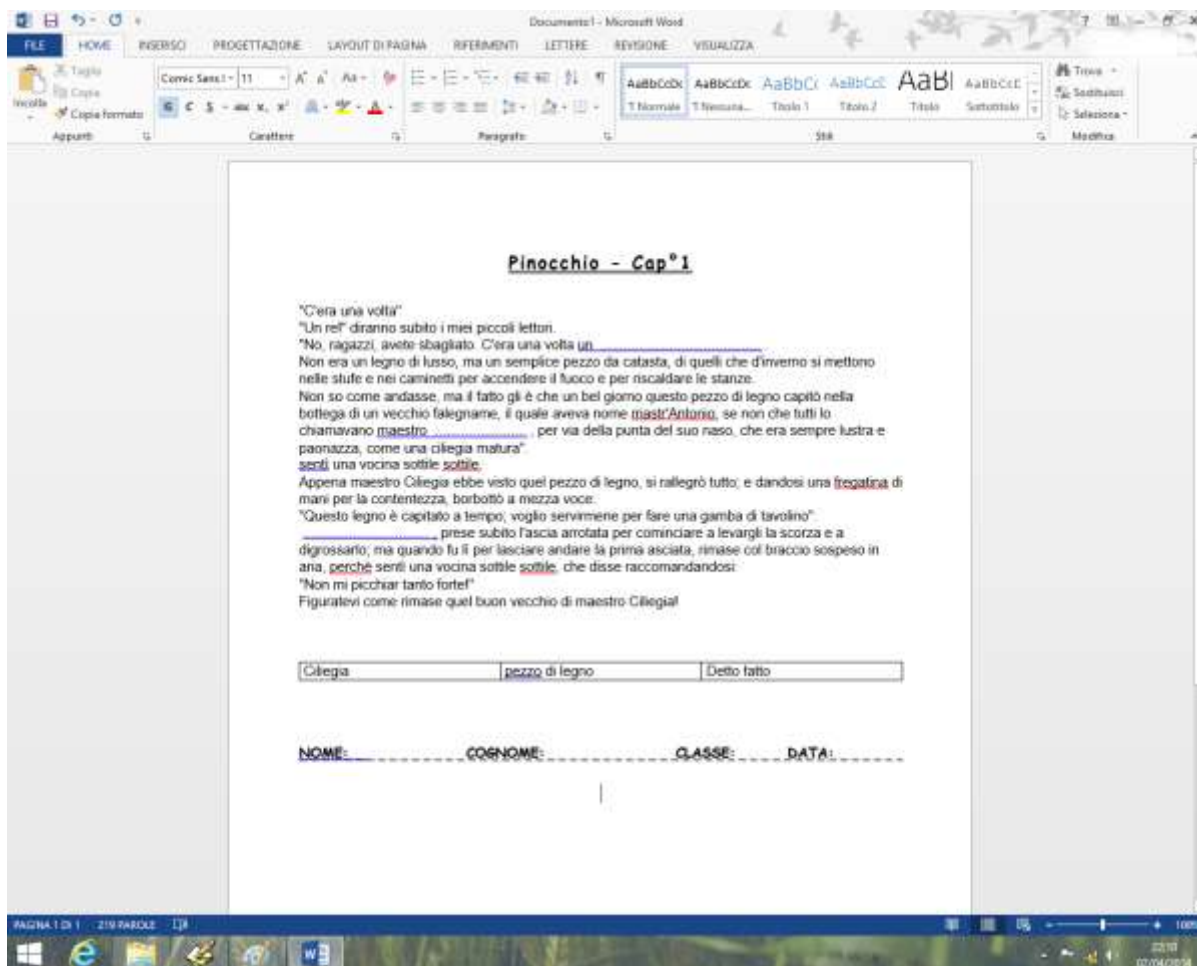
Documento1 - Microsoft Word

FILE HOME INSERISCI PROGETTAZIONE LAYOUT DI PAGINA RIFERIMENTI LETTERE REVISIONE VISUALIZZA

Taglia Copia Incolla Copia formato Appunti Comic Sans I 11 Carattere Paragrafo AaBbCcDc ¶ Normale AaBbCcDc ¶ Nessuna... AaBbCc Titolo 1 AaBbCcE Titolo 2 AaBl Titolo AaBbCcE Sottotitolo Stili Trova Sostituisci Seleziona Modifica

Pinocchio - Cap°1

"C'era una volta"
"Un re!" diranno subito i miei piccoli lettori.
"No, ragazzi, avete sbagliato. C'era una volta un ______________________
Non era un legno di lusso, ma un semplice pezzo da catasta, di quelli che d'inverno si mettono nelle stufe e nei caminetti per accendere il fuoco e per riscaldare le stanze.
Non so come andasse, ma il fatto gli è che un bel giorno questo pezzo di legno capitò nella bottega di un vecchio falegname, il quale aveva nome mastr'Antonio, se non che tutti lo chiamavano maestro ______________ , per via della punta del suo naso, che era sempre lustra e paonazza, come una ciliegia matura".
sentì una vocina sottile sottile.
Appena maestro Ciliegia ebbe visto quel pezzo di legno, si rallegrò tutto; e dandosi una fregatina di mani per la contentezza, borbottò a mezza voce:
"Questo legno è capitato a tempo; voglio servirmene per fare una gamba di tavolino".
_________________ prese subito l'ascia arrotata per cominciare a levargli la scorza e a digrossarlo; ma quando fu lì per lasciare andare la prima asciata, rimase col braccio sospeso in aria, perchè sentì una vocina sottile sottile, che disse raccomandandosi:
"Non mi picchiar tanto forte!"
Figuratevi come rimase quel buon vecchio di maestro Ciliegia!

| Ciliegia | pezzo di legno | Detto fatto |
|---|---|---|

NOME: ________ COGNOME: ______________ CLASSE: ____ DATA: ______

PAGINA 1 DI 1 219 PAROLE